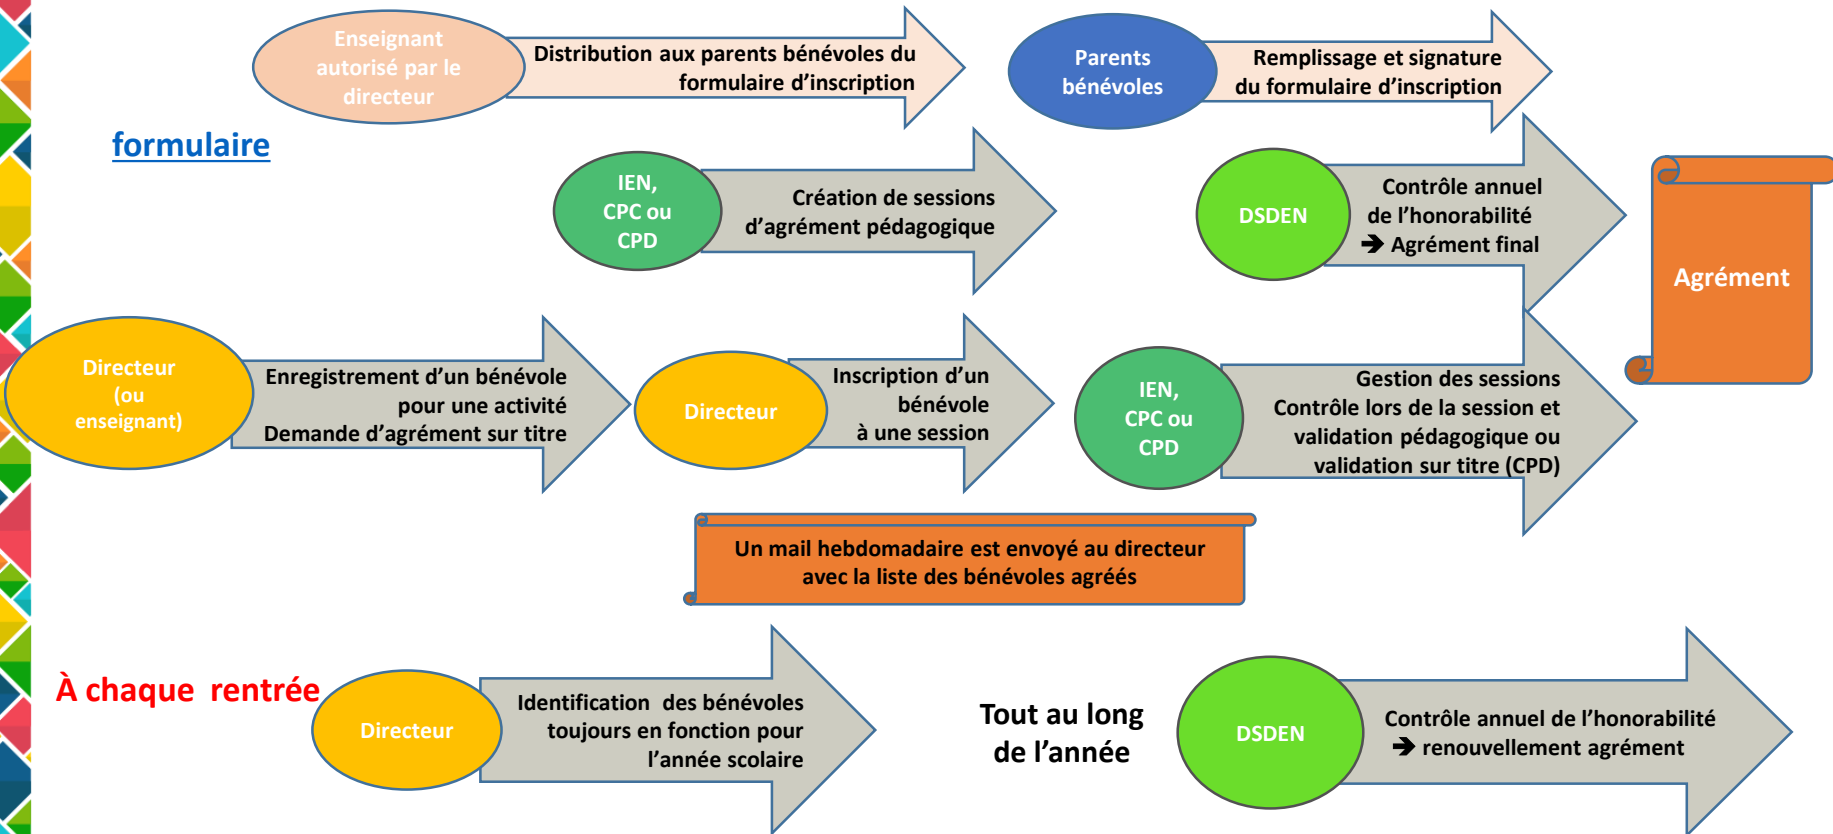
Enseignant autorisé par le directeur

Distribution aux parents bénévoles du formulaire d'inscription

Parents bénévoles

Remplissage et signature du formulaire d'inscription

formulaire

IEN, CPC ou CPD

Création de sessions d'agrément pédagogique

DSDEN

Contrôle annuel de l'honorabilité
➔ Agrément final

Agrément

Directeur (ou enseignant)

Enregistrement d'un bénévole pour une activité
Demande d'agrément sur titre

Directeur

Inscription d'un bénévole à une session

IEN, CPC ou CPD

Gestion des sessions
Contrôle lors de la session et validation pédagogique ou validation sur titre (CPD)

Un mail hebdomadaire est envoyé au directeur avec la liste des bénévoles agréés

À chaque rentrée

Directeur

Identification des bénévoles toujours en fonction pour l'année scolaire

Tout au long de l'année

DSDEN

Contrôle annuel de l'honorabilité
➔ renouvellement agrément